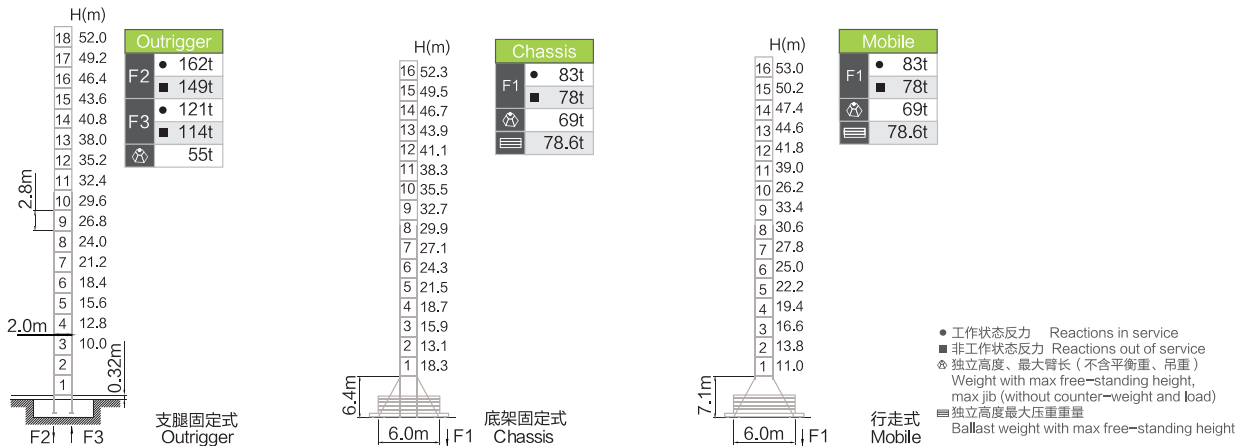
H(m)

| | |
|---|---|
| 18 | 52.0 |
| 17 | 49.2 |
| 16 | 46.4 |
| 15 | 43.6 |
| 14 | 40.8 |
| 13 | 38.0 |
| 12 | 35.2 |
| 11 | 32.4 |
| 10 | 29.6 |
| 9 | 26.8 |
| 8 | 24.0 |
| 7 | 21.2 |
| 6 | 18.4 |
| 5 | 15.6 |
| 4 | 12.8 |
| 3 | 10.0 |
| 2 | |
| 1 | |

2.8m
2.0m
0.32m
F2 F3
支腿固定式
Outrigger

| Outrigger | | |
|---|---|---|
| F2 | ● | 162t |
| | ■ | 149t |
| F3 | ● | 121t |
| | ■ | 114t |
| ⊗ | | 55t |

H(m)

| | |
|---|---|
| 16 | 52.3 |
| 15 | 49.5 |
| 14 | 46.7 |
| 13 | 43.9 |
| 12 | 41.1 |
| 11 | 38.3 |
| 10 | 35.5 |
| 9 | 32.7 |
| 8 | 29.9 |
| 7 | 27.1 |
| 6 | 24.3 |
| 5 | 21.5 |
| 4 | 18.7 |
| 3 | 15.9 |
| 2 | 13.1 |
| 1 | 18.3 |

6.4m
6.0m F1
底架固定式
Chassis

| Chassis | | |
|---|---|---|
| F1 | ● | 83t |
| | ■ | 78t |
| ⊗ | | 69t |
| ▤ | | 78.6t |

H(m)

| | |
|---|---|
| 16 | 53.0 |
| 15 | 50.2 |
| 14 | 47.4 |
| 13 | 44.6 |
| 12 | 41.8 |
| 11 | 39.0 |
| 10 | 26.2 |
| 9 | 33.4 |
| 8 | 30.6 |
| 7 | 27.8 |
| 6 | 25.0 |
| 5 | 22.2 |
| 4 | 19.4 |
| 3 | 16.6 |
| 2 | 13.8 |
| 1 | 11.0 |

7.1m
6.0m F1
行走式
Mobile

| Mobile | | |
|---|---|---|
| F1 | ● | 83t |
| | ■ | 78t |
| ⊗ | | 69t |
| ▤ | | 78.6t |

● 工作状态反力 Reactions in service
■ 非工作状态反力 Reactions out of service
⊗ 独立高度、最大臂长（不含平衡重、吊重）
Weight with max free-standing height, max jib (without counter-weight and load)
▤ 独立高度最大压重重量
Ballast weight with max free-standing height